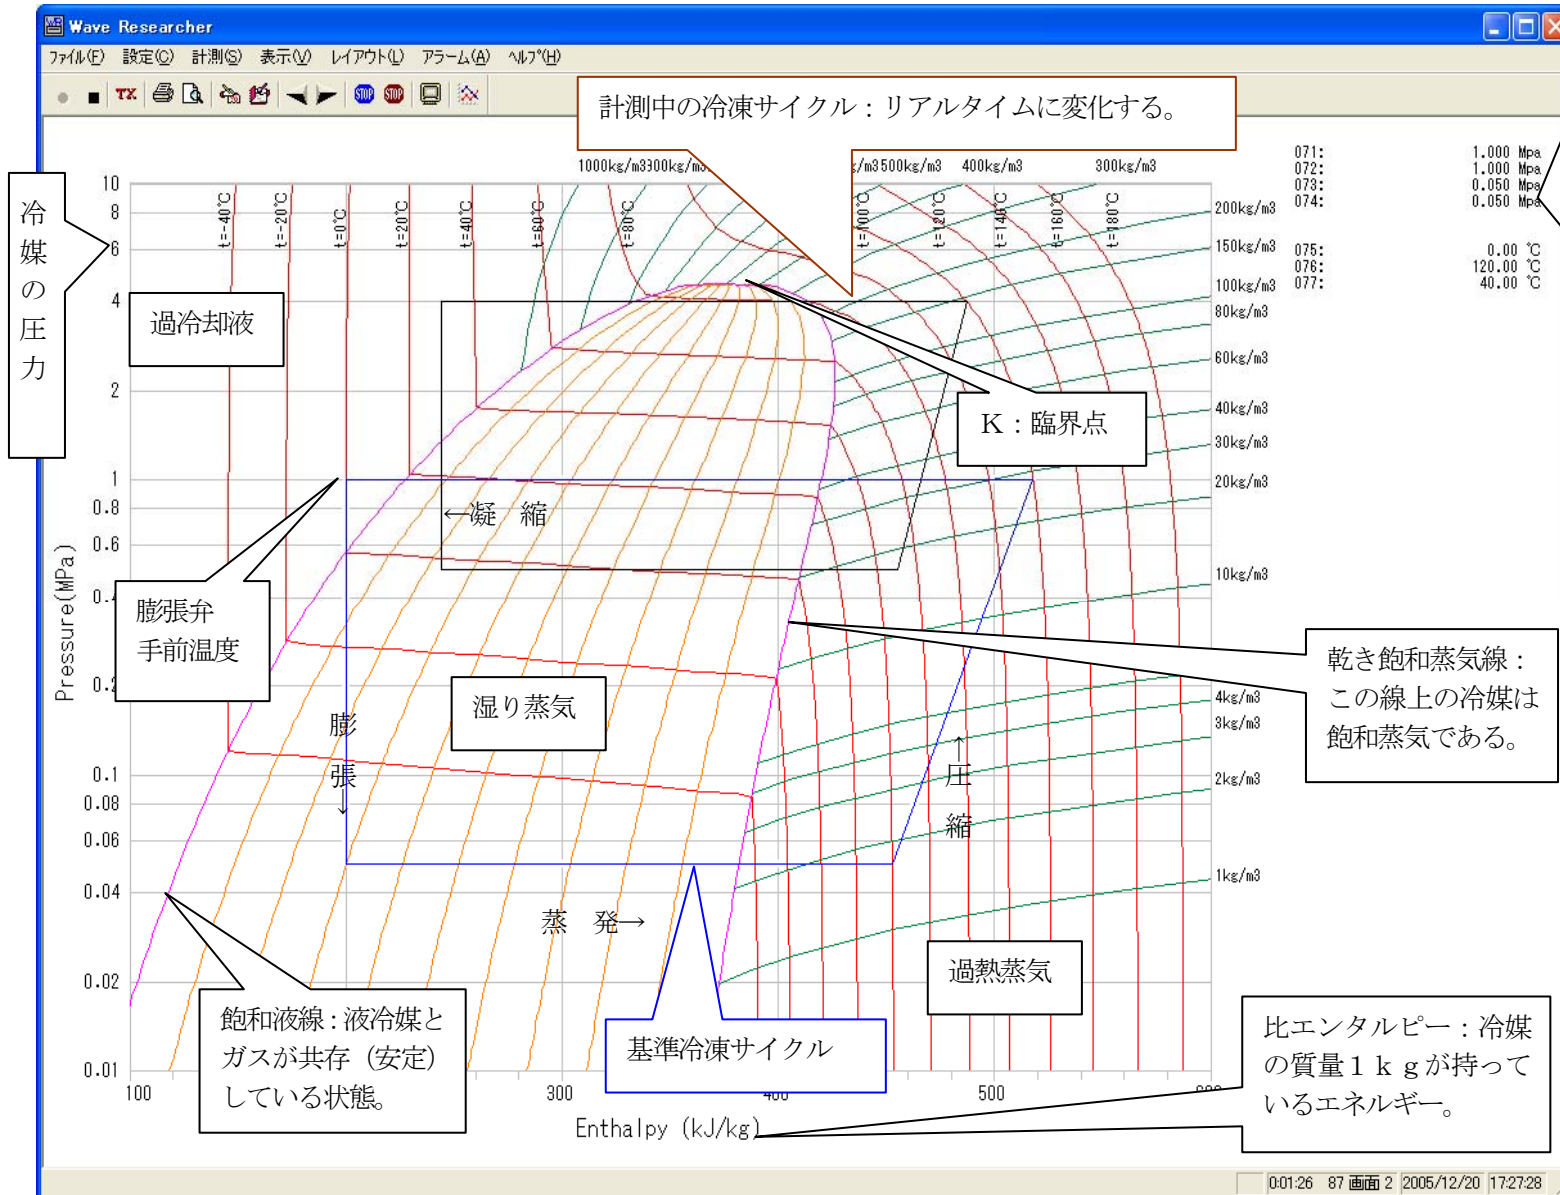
Wave Researcher

ファイル(F) 設定(C) 計測(S) 表示(V) レイアウト(L) アラーム(A) ヘルプ(H)

TX

計測中の冷凍サイクル：リアルタイムに変化する。

冷媒の圧力

過冷却液

K：臨界点

膨張弁手前温度

湿り蒸気

乾き飽和蒸気線：この線上の冷媒は飽和蒸気である。

過熱蒸気

飽和液線：液冷媒とガスが共存（安定）している状態。

基準冷凍サイクル

比エンタルピー：冷媒の質量１ｋｇが持っているエネルギー。

←凝　縮

膨張↓

↑圧縮

蒸　発→

1000kg/m3 300kg/m3 500kg/m3 400kg/m3 300kg/m3

200kg/m3 150kg/m3 100kg/m3 80kg/m3 60kg/m3 40kg/m3 30kg/m3 20kg/m3 10kg/m3 4kg/m3 3kg/m3 2kg/m3 1kg/m3

t=-40℃ t=-20℃ t=0℃ t=20℃ t=40℃ t=60℃ t=80℃ t=100℃ t=120℃ t=140℃ t=160℃ t=180℃

10 8 6 4 2 1 0.8 0.6 0.4 0.2 0.1 0.08 0.06 0.04 0.02 0.01

Pressure(MPa)

100 300 400 500

Enthalpy (kJ/kg)

071: 1.000 Mpa
072: 1.000 Mpa
073: 0.050 Mpa
074: 0.050 Mpa
075: 0.00 ℃
076: 120.00 ℃
077: 40.00 ℃

0:01:26 87 画面 2 2005/12/20 17:27:28